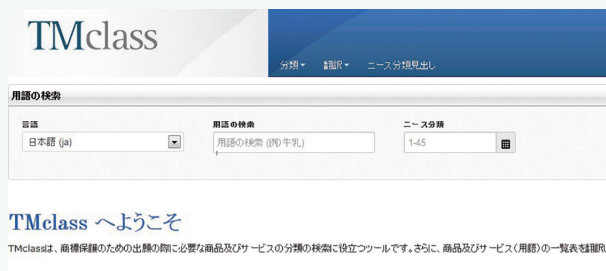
TMclass

分類▾ 翻訳▾ ニース分類見出し

用語の検索

言語
日本語 (ja)

用語の検索
用語の検索 (例:牛乳)

ニース分類
1-45

TMclass へようこそ

TMclassは、商標保護のための出願の際に必要な商品及びサービスの分類の検索に役立つツールです。さらに、商品及びサービス(用語)の一覧表を翻訳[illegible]